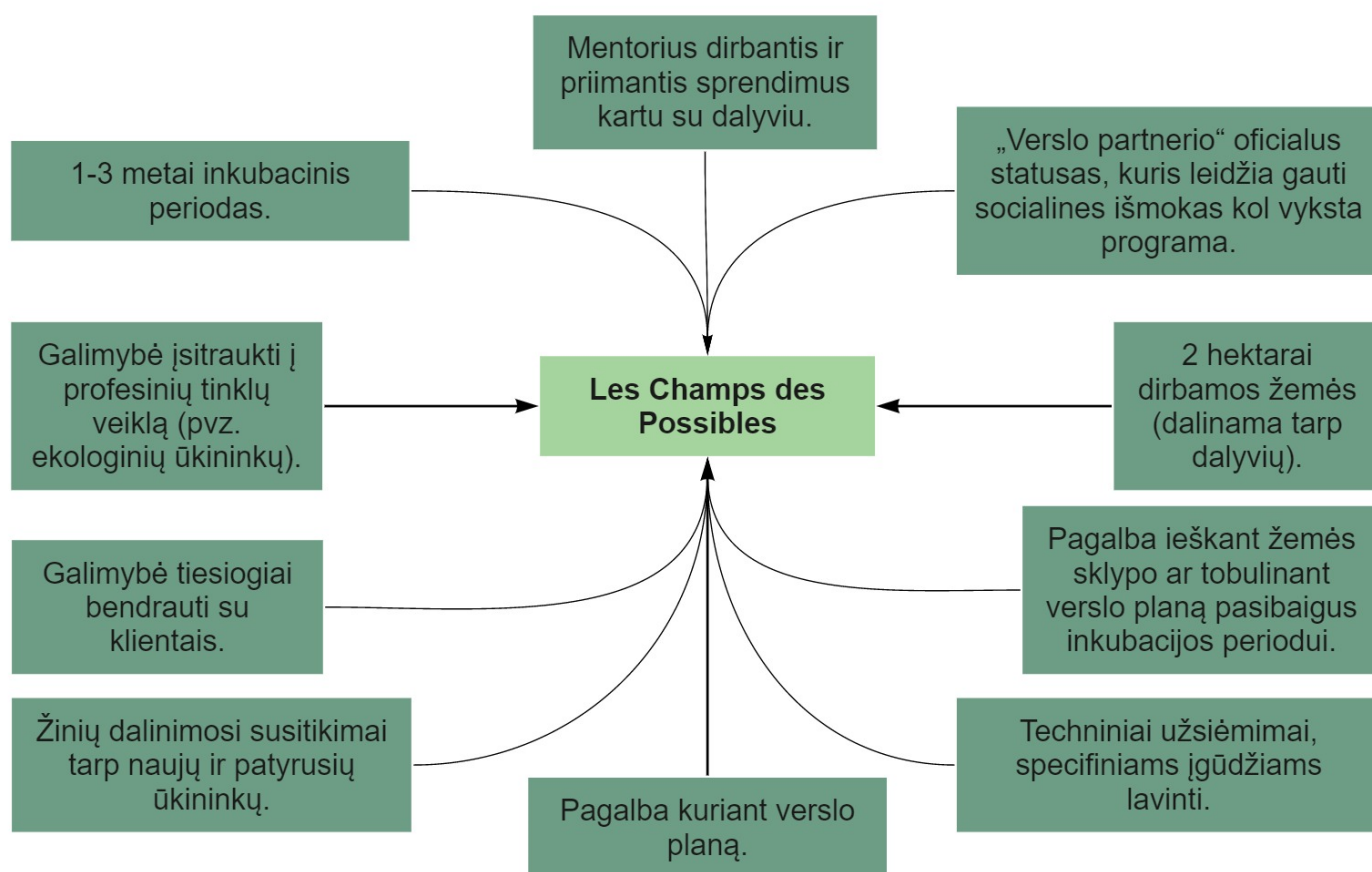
Mentorius dirbantis ir priimantis sprendimus kartu su dalyviu.

1-3 metai inkubacinis periodas.

„Verslo partnerio“ oficialus statusas, kuris leidžia gauti socialines išmokas kol vyksta programa.

Galimybė įsitraukti į profesinių tinklų veiklą (pvz. ekologinių ūkininkų).

Les Champs des Possibles

2 hektarai dirbamos žemės (dalinama tarp dalyvių).

Galimybė tiesiogiai bendrauti su klientais.

Pagalba ieškant žemės sklypo ar tobulinant verslo planą pasibaigus inkubacijos periodui.

Žinių dalinimosi susitikimai tarp naujų ir patyrusių ūkininkų.

Techniniai užsiėmimai, specifiniams įgūdžiams lavinti.

Pagalba kuriant verslo planą.